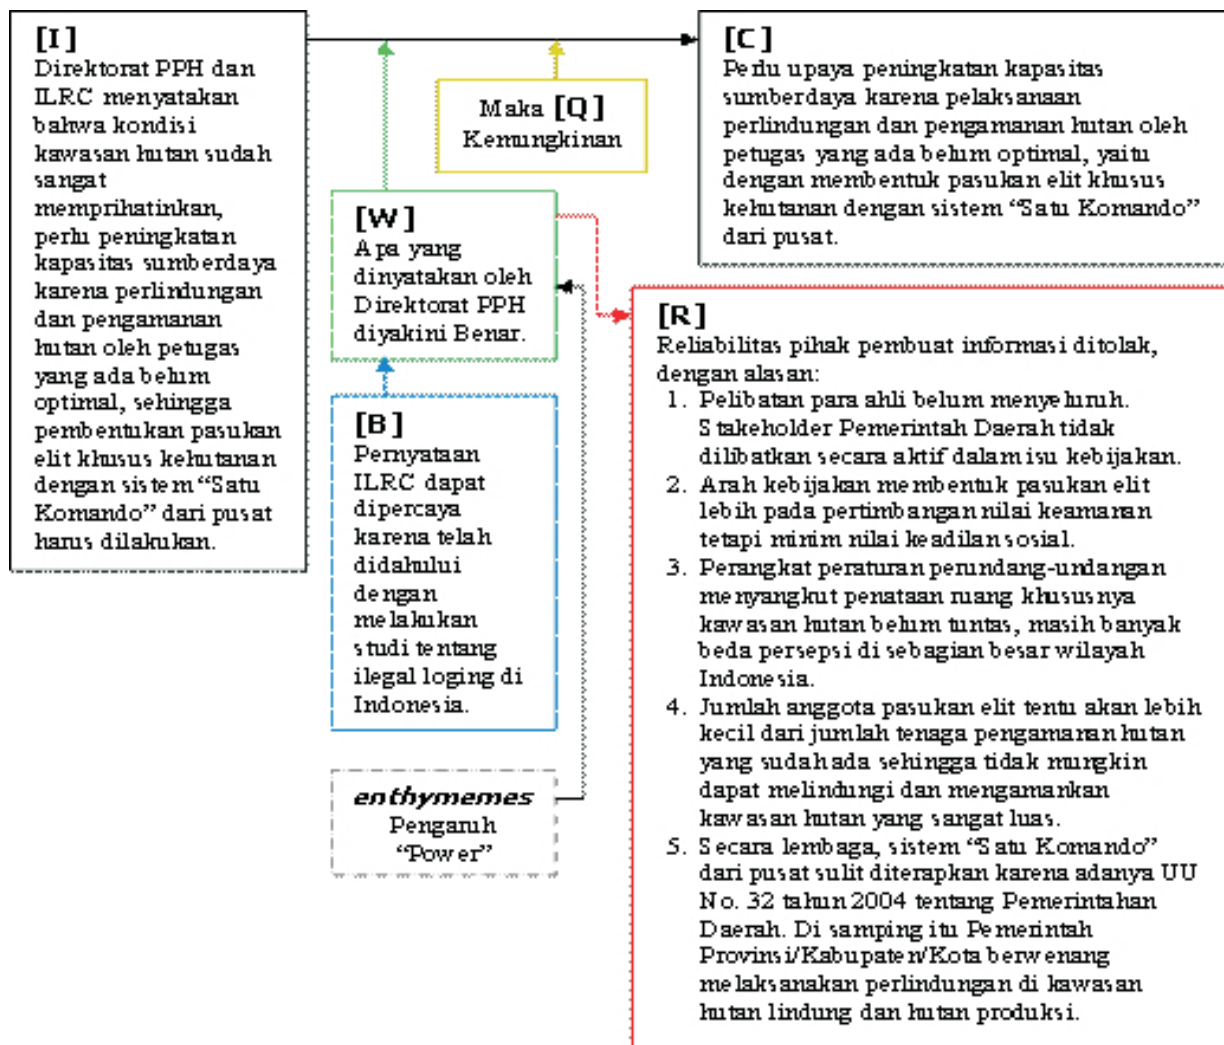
[I]
Direktorat PPH dan ILRC menyatakan bahwa kondisi kawasan hutan sudah sangat memprihatinkan, perlu peningkatan kapasitas sumberdaya karena perlindungan dan pengamanan hutan oleh petugas yang ada belum optimal, sehingga pembentukan pasukan elit khusus kehutanan dengan sistem "Satu Komando" dari pusat harus dilakukan.

Maka [Q]
Kemungkinan

[C]
Perlu upaya peningkatan kapasitas sumberdaya karena pelaksanaan perlindungan dan pengamanan hutan oleh petugas yang ada belum optimal, yaitu dengan membentuk pasukan elit khusus kehutanan dengan sistem "Satu Komando" dari pusat.

[W]
Apa yang dinyatakan oleh Direktorat PPH diyakini Benar.

[B]
Pernyataan ILRC dapat dipercaya karena telah didahului dengan melakukan studi tentang ilegal loging di Indonesia.

enthymemes
Pengaruh "Power"

[R]
Reliabilitas pihak pembuat informasi ditolak, dengan alasan:
1. Pelibatan para ahli belum menyeluruh. Stakeholder Pemerintah Daerah tidak dilibatkan secara aktif dalam isu kebijakan.
2. Arah kebijakan membentuk pasukan elit lebih pada pertimbangan nilai keamanan tetapi minim nilai keadilan sosial.
3. Perangkat peraturan perundang-undangan menyangkut penataan ruang khususnya kawasan hutan belum tuntas, masih banyak beda persepsi di sebagian besar wilayah Indonesia.
4. Jumlah anggota pasukan elit tentu akan lebih kecil dari jumlah tenaga pengamanan hutan yang sudah ada sehingga tidak mungkin dapat melindungi dan mengamankan kawasan hutan yang sangat luas.
5. Secara lembaga, sistem "Satu Komando" dari pusat sulit diterapkan karena adanya UU No. 32 tahun 2004 tentang Pemerintahan Daerah. Di samping itu Pemerintah Provinsi/Kabupaten/Kota berwenang melaksanakan perlindungan di kawasan hutan lindung dan hutan produksi.